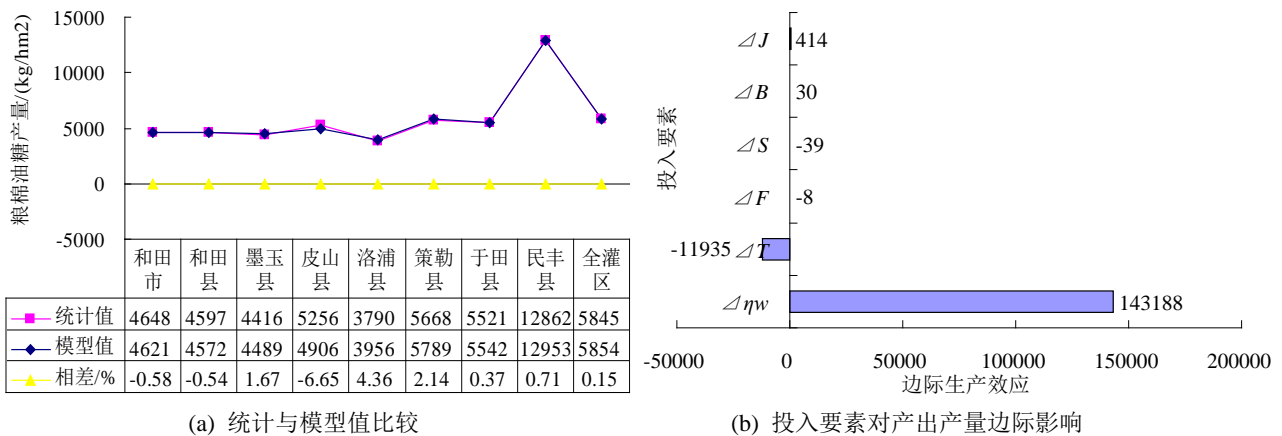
粮棉油糖产量/(kg/hm2)

15000
10000
5000
0
-5000

| | 和田市 | 和田县 | 墨玉县 | 皮山县 | 洛浦县 | 策勒县 | 于田县 | 民丰县 | 全灌区 |
|---|---|---|---|---|---|---|---|---|---|
| 统计值 | 4648 | 4597 | 4416 | 5256 | 3790 | 5668 | 5521 | 12862 | 5845 |
| 模型值 | 4621 | 4572 | 4489 | 4906 | 3956 | 5789 | 5542 | 12953 | 5854 |
| 相差/% | -0.58 | -0.54 | 1.67 | -6.65 | 4.36 | 2.14 | 0.37 | 0.71 | 0.15 |

(a) 统计与模型值比较

投入要素

⊿J 414
⊿B 30
⊿S -39
⊿F -8
-11935 ⊿T
⊿ηw 143188

-50000 0 50000 100000 150000 200000
边际生产效应

(b) 投入要素对产出产量边际影响